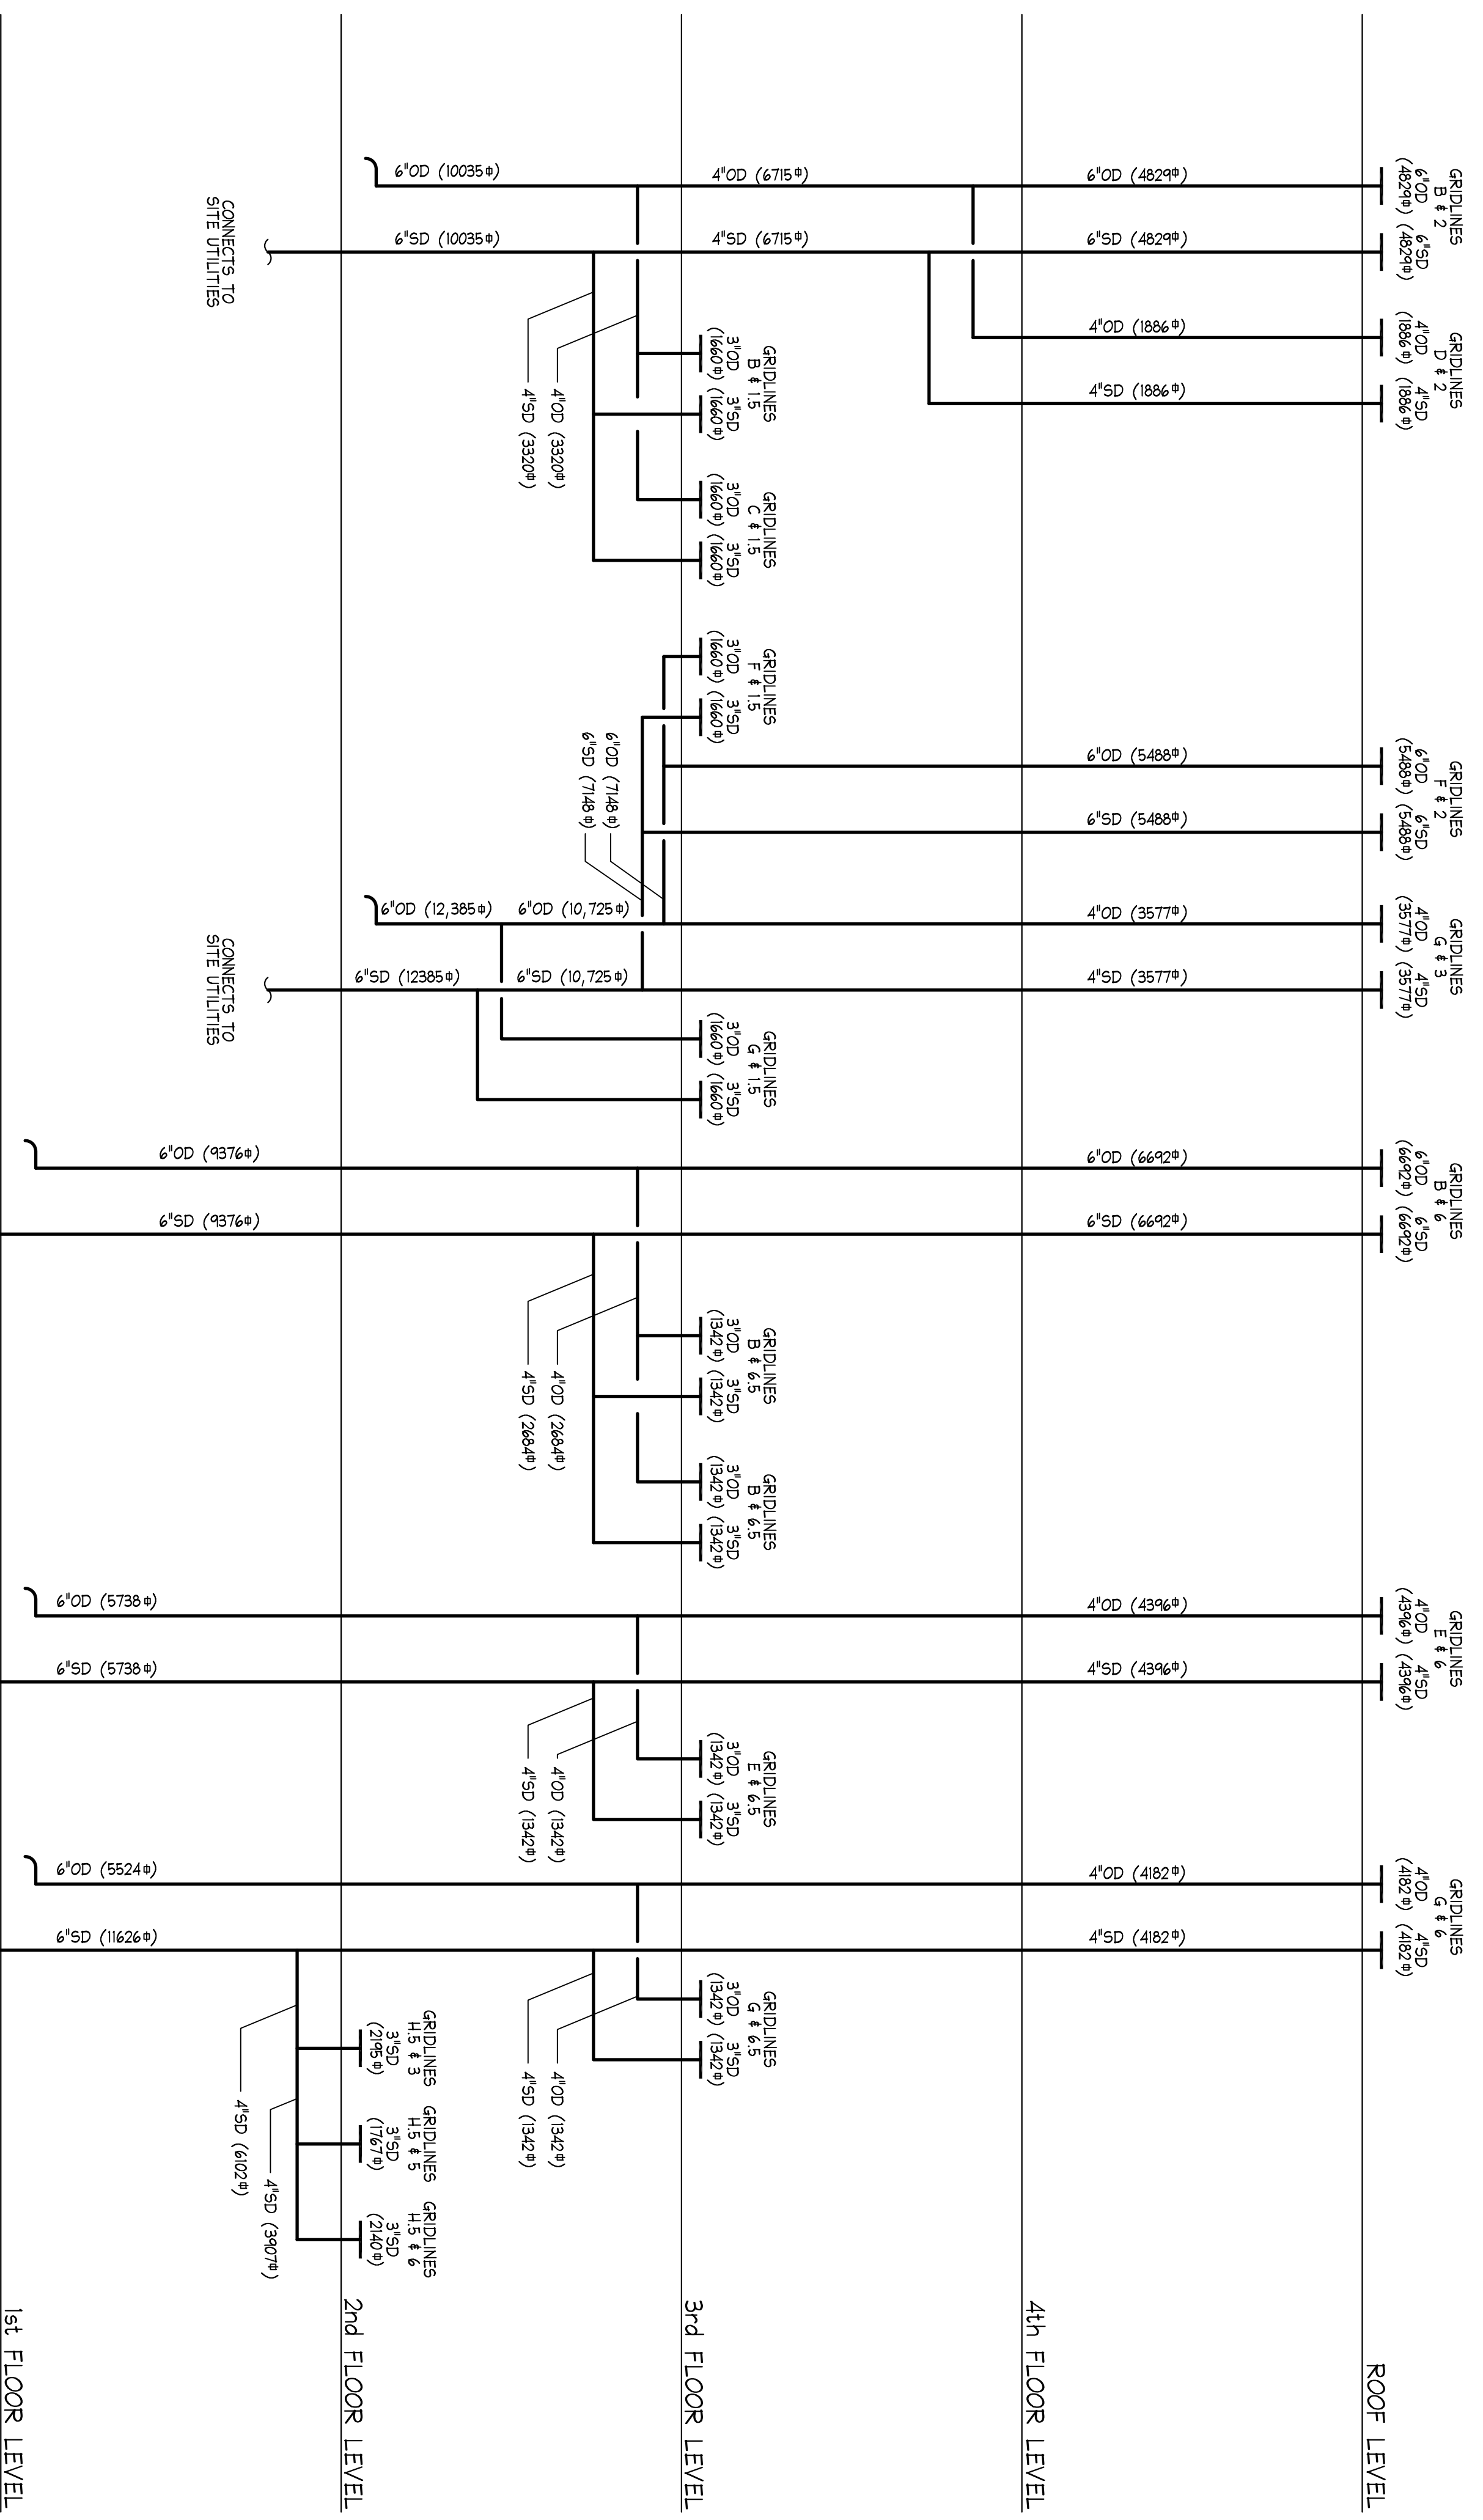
6"OD (10035Φ)
4"OD (6715Φ)
6"OD (4829Φ)
GRIDLINES B ¢ 2
6"OD (4829Φ)
6"SD (4829Φ)
CONNECTS TO SITE UTILITIES
6"SD (10035Φ)
4"SD (6715Φ)
6"SD (4829Φ)
4"OD (1886Φ)
GRIDLINES D ¢ 2
4"OD (1886Φ)
4"SD (1886Φ)
4"SD (1886Φ)
GRIDLINES B ¢ 1.5
3"OD (1660Φ)
3"SD (1660Φ)
4"OD (3320Φ)
4"SD (3320Φ)
GRIDLINES C ¢ 1.5
3"OD (1660Φ)
3"SD (1660Φ)
GRIDLINES F ¢ 1.5
3"OD (1660Φ)
3"SD (1660Φ)
6"OD (7148Φ)
6"SD (7148Φ)
6"OD (5488Φ)
GRIDLINES F ¢ 2
6"OD (5488Φ)
6"SD (5488Φ)
6"SD (5488Φ)
6"OD (12,385Φ)
6"OD (10,725Φ)
4"OD (3577Φ)
GRIDLINES G ¢ 3
4"OD (3577Φ)
4"SD (3577Φ)
CONNECTS TO SITE UTILITIES
6"SD (12385Φ)
6"SD (10,725Φ)
4"SD (3577Φ)
GRIDLINES G ¢ 1.5
3"OD (1660Φ)
3"SD (1660Φ)
6"OD (9376Φ)
6"OD (6692Φ)
GRIDLINES B ¢ 6
6"OD (6692Φ)
6"SD (6692Φ)
6"SD (9376Φ)
6"SD (6692Φ)
GRIDLINES B ¢ 6.5
3"OD (1342Φ)
3"SD (1342Φ)
4"OD (2684Φ)
4"SD (2684Φ)
GRIDLINES B ¢ 6.5
3"OD (1342Φ)
3"SD (1342Φ)
6"OD (5738Φ)
4"OD (4396Φ)
GRIDLINES E ¢ 6
4"OD (4396Φ)
4"SD (4396Φ)
6"SD (5738Φ)
4"SD (4396Φ)
GRIDLINES E ¢ 6.5
3"OD (1342Φ)
3"SD (1342Φ)
4"OD (1342Φ)
4"SD (1342Φ)
6"OD (5524Φ)
4"OD (4182Φ)
GRIDLINES G ¢ 6
4"OD (4182Φ)
4"SD (4182Φ)
6"SD (11626Φ)
4"SD (4182Φ)
GRIDLINES G ¢ 6.5
3"OD (1342Φ)
3"SD (1342Φ)
4"OD (1342Φ)
4"SD (1342Φ)
GRIDLINES H.5 ¢ 3
3"SD (2145Φ)
GRIDLINES H.5 ¢ 5
3"SD (1767Φ)
GRIDLINES H.5 ¢ 6
3"SD (2140Φ)
4"SD (6102Φ)
4"SD (3907Φ)
1st FLOOR LEVEL
2nd FLOOR LEVEL
3rd FLOOR LEVEL
4th FLOOR LEVEL
ROOF LEVEL